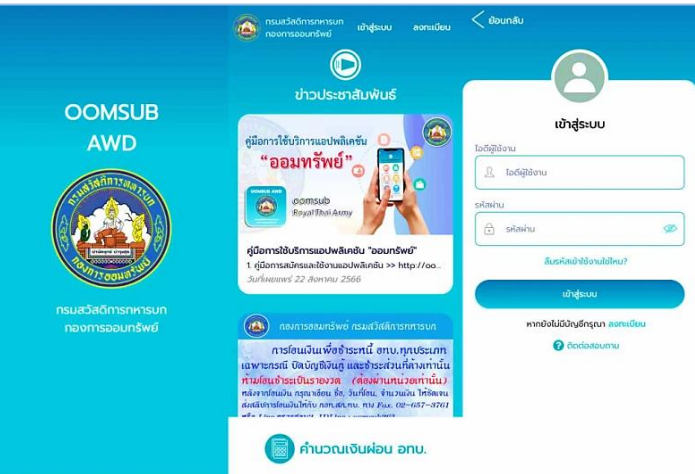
OOMSUB
AWD

กรมสวัสดิการทหารบก
กองการออมทรัพย์

กรมสวัสดิการทหารบก
กองการออมทรัพย์

กรมสวัสดิการทหารบก
กองการออมทรัพย์

เข้าสู่ระบบ ลงทะเบียน

ข่าวประชาสัมพันธ์

คู่มือการใช้บริการแอปพลิเคชัน
"ออมทรัพย์"

OOMSUB AWD
oomsub
Royal Thai Army

คู่มือการใช้บริการแอปพลิเคชัน "ออมทรัพย์"
1. คู่มือการสมัครและใช้งานแอปพลิเคชัน >> http://oo...
วันที่เผยแพร่ 22 สิงหาคม 2566

กองการออมทรัพย์ กรมสวัสดิการทหารบก

การโอนเงินเพื่อชำระหนี้ อทบ.ทุกประเภท เฉพาะกรณี ปิดบัญชีเงินกู้ และชำระส่วนที่ค้างเท่านั้น
ห้ามโอนชำระเป็นรายงวด (ต้องผ่านหน่วยเท่านั้น)
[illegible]

คำนวณเงินผ่อน อทบ.

ย้อนกลับ

เข้าสู่ระบบ

ไอดีผู้ใช้งาน
ไอดีผู้ใช้งาน

รหัสผ่าน
รหัสผ่าน

ลืมรหัสเข้าใช้งานใช่ไหม?

เข้าสู่ระบบ

หากยังไม่มีบัญชีกรุณา ลงทะเบียน

ติดต่อสอบถาม